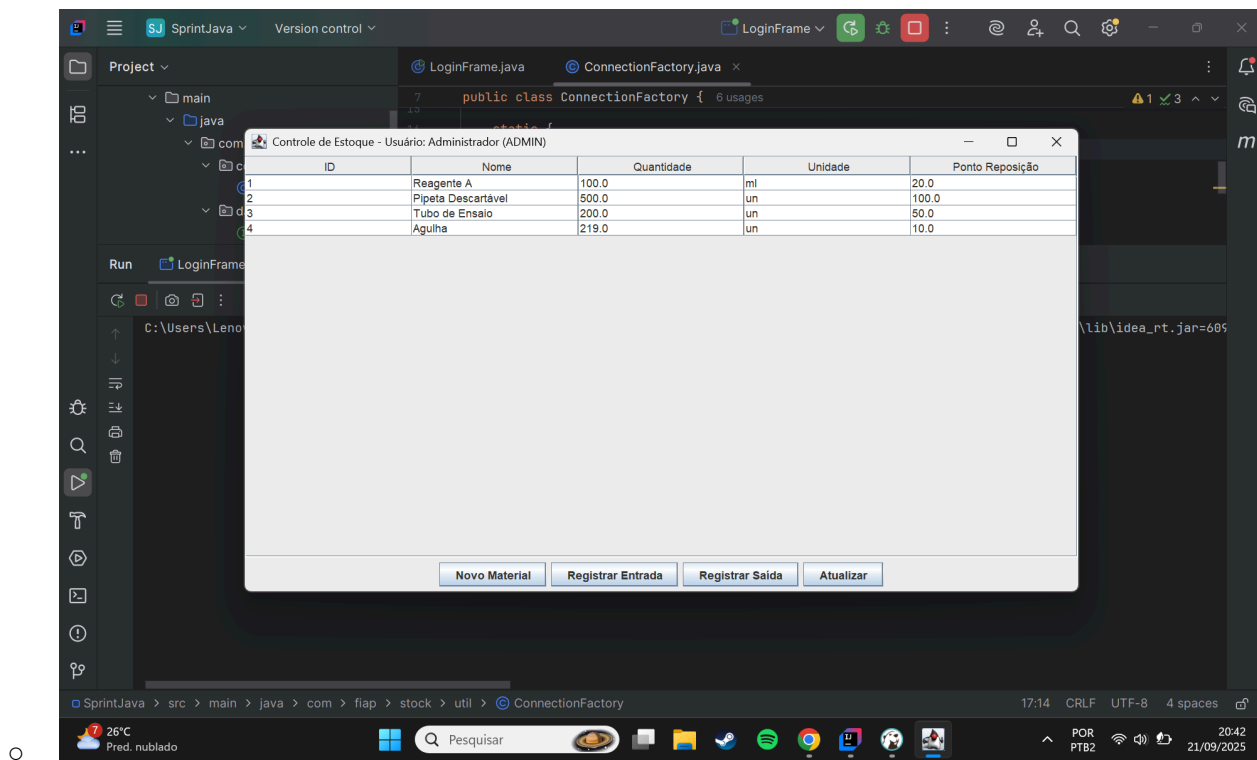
SJ SprintJava Version control

LoginFrame

Project

main
java
com

LoginFrame.java ConnectionFactory.java

7 public class ConnectionFactory { 6 usages

1 3

Controle de Estoque - Usuário: Administrador (ADMIN)

| ID | Nome | Quantidade | Unidade | Ponto Reposição |
|---|---|---|---|---|
| 1 | Reagente A | 100.0 | ml | 20.0 |
| 2 | Pipeta Descartável | 500.0 | un | 100.0 |
| 3 | Tubo de Ensaio | 200.0 | un | 50.0 |
| 4 | Agulha | 219.0 | un | 10.0 |

Novo Material Registrar Entrada Registrar Saida Atualizar

Run LoginFrame

C:\Users\Lenov

\lib\idea_rt.jar=609

SprintJava > src > main > java > com > fiap > stock > util > ConnectionFactory

17:14 CRLF UTF-8 4 spaces

7 26°C Pred. nublado

Pesquisar

POR PTB2

20:42 21/09/2025

o